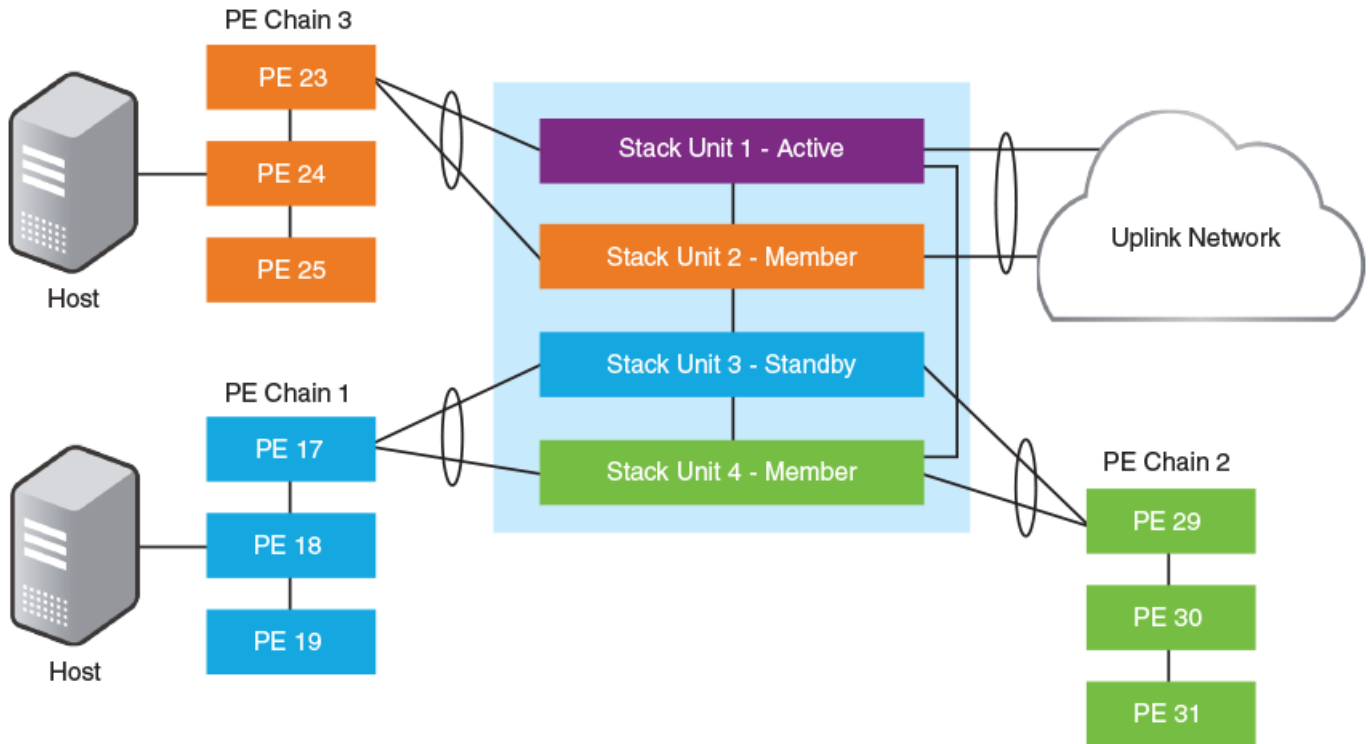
PE Chain 3

PE 23

PE 24

PE 25

Host

Stack Unit 1 - Active

Stack Unit 2 - Member

Stack Unit 3 - Standby

Stack Unit 4 - Member

Uplink Network

PE Chain 1

PE 17

PE 18

PE 19

Host

PE Chain 2

PE 29

PE 30

PE 31